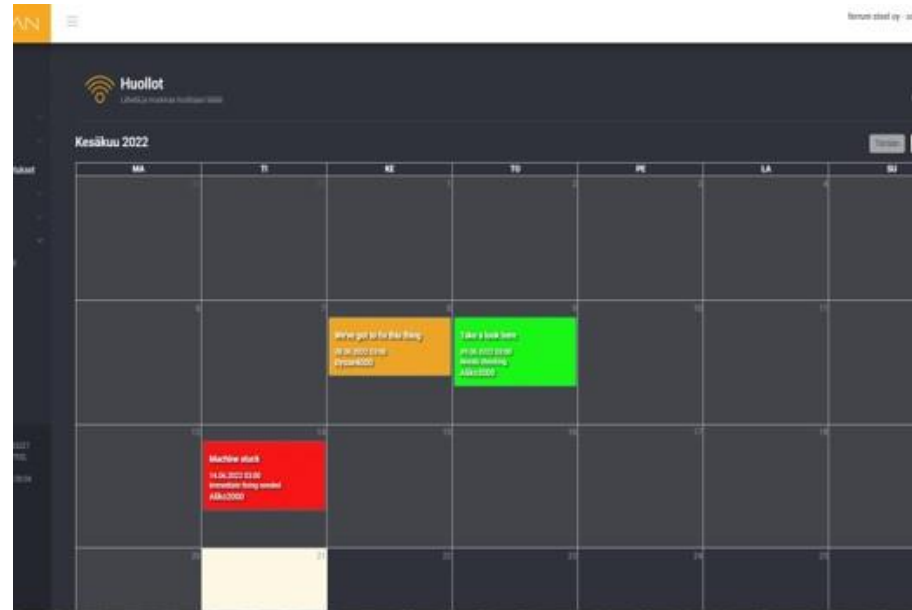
AN

Huollot

Kesäkuu 2022

| MA | TI | KE | TO | PE | LA | SU |
|---|---|---|---|---|---|---|
| | | 1 | 2 | 3 | 4 | |
| | | We've got to fix this thing | Take a look here | | | |
| | Machine stuck 14.06.2022 03:00 Alko2000 | | | | | |
| | 21 | | | | | |